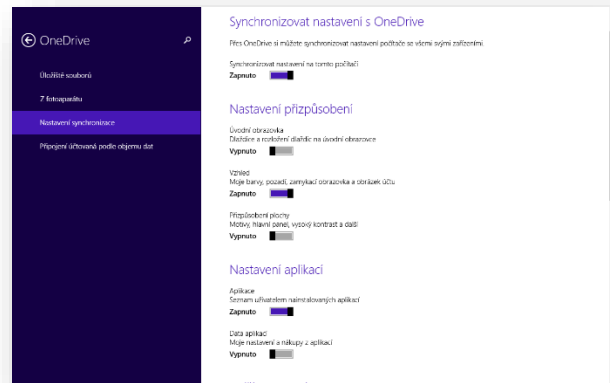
OneDrive

Úložiště souborů

Z fotoaparátu

Nastavení synchronizace

Připojení účtovaná podle objemu dat

Synchronizovat nastavení s OneDrive

Přes OneDrive si můžete synchronizovat nastavení počítače se všemi svými zařízeními.

Synchronizovat nastavení na tomto počítači
Zapnuto

Nastavení přizpůsobení

Úvodní obrazovka
Dlaždice a rozložení dlaždic na úvodní obrazovce
Vypnuto

Vzhled
Moje barvy, pozadí, zamykací obrazovka a obrázek účtu
Zapnuto

Přizpůsobení plochy
Motivy, hlavní panel, vysoký kontrast a další
Vypnuto

Nastavení aplikací

Aplikace
Seznam uživatelem nainstalovaných aplikací
Zapnuto

Data aplikací
Moje nastavení a nákupy z aplikací
Vypnuto

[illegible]